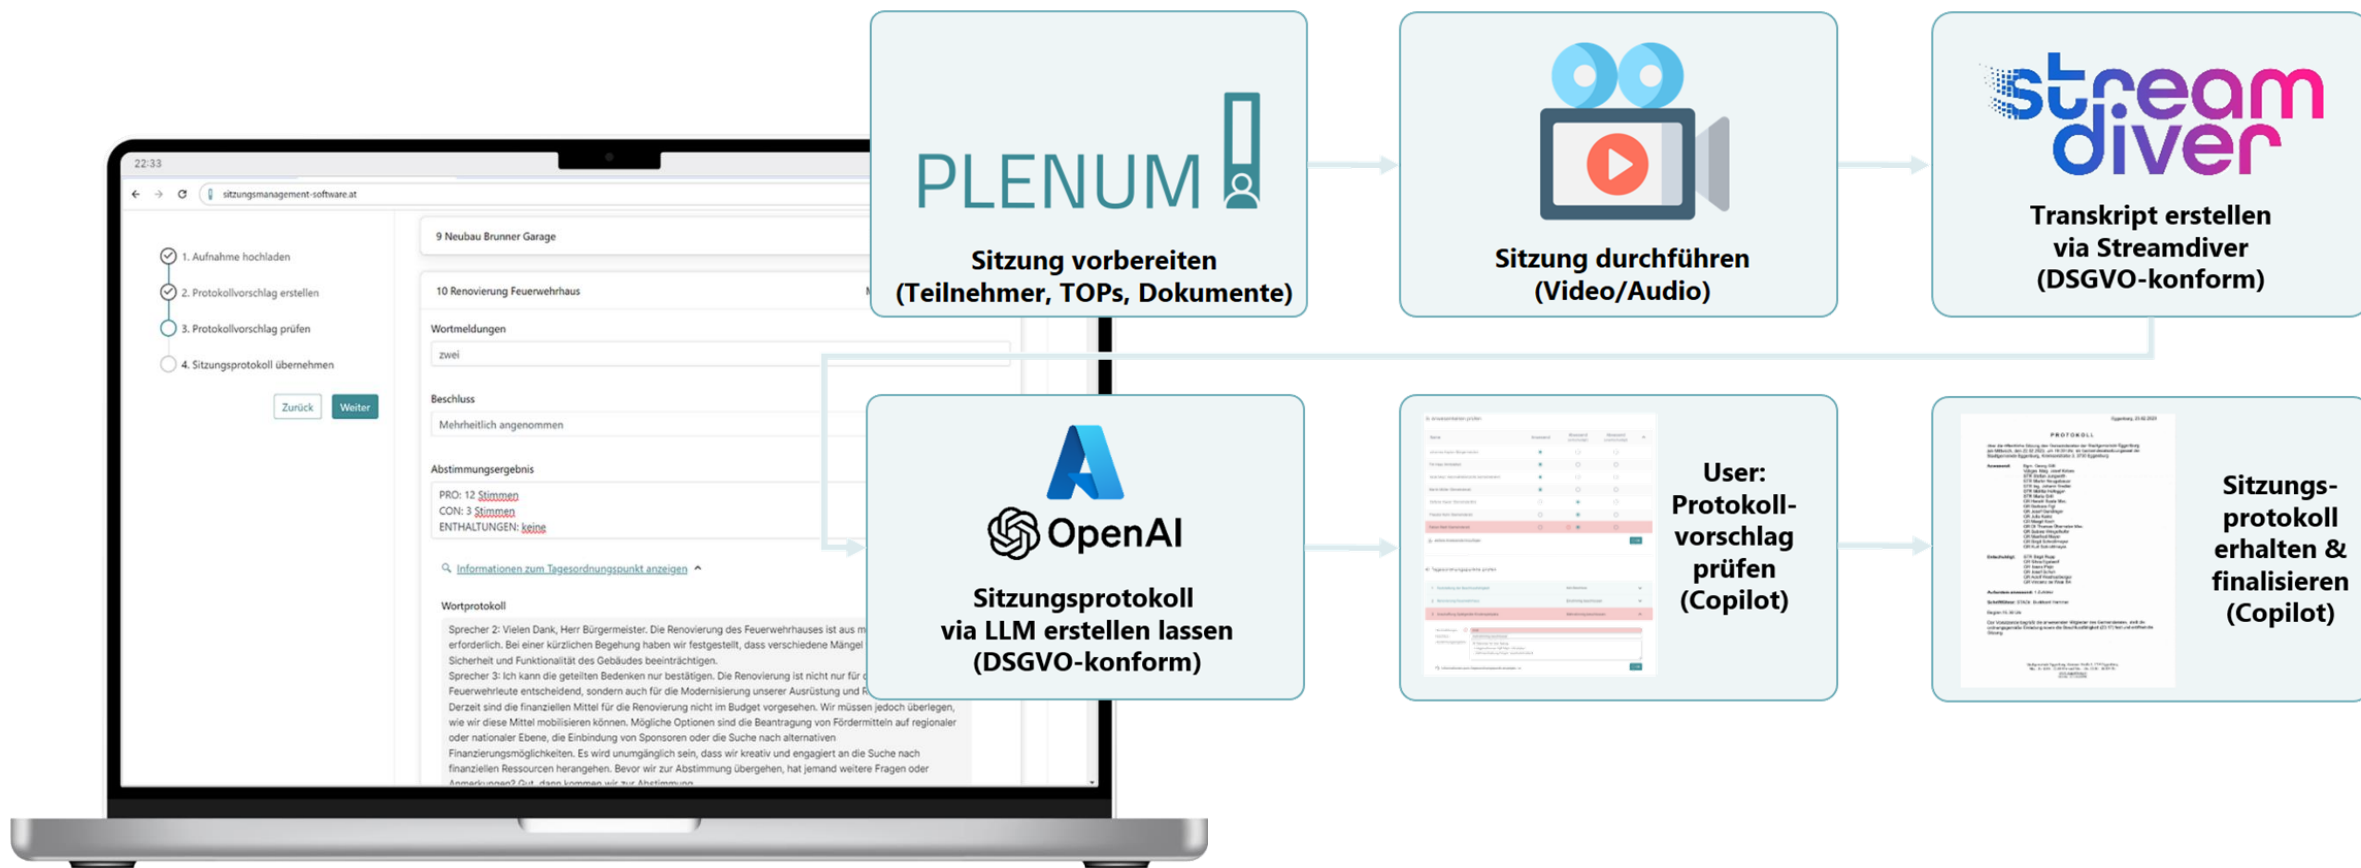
22:33

sitzungsmanagement-software.at

1. Aufnahme hochladen
2. Protokollvorschlag erstellen
3. Protokollvorschlag prüfen
4. Sitzungsprotokoll übernehmen

Zurück Weiter

9 Neubau Brunner Garage

10 Renovierung Feuerwehrhaus

Wortmeldungen
zwei

Beschluss
Mehrheitlich angenommen

Abstimmungsergebnis
PRO: 12 Stimmen
CON: 3 Stimmen
ENTHALTUNGEN: keine

Informationen zum Tagesordnungspunkt anzeigen

Wortprotokoll
Sprecher 2: Vielen Dank, Herr Bürgermeister. Die Renovierung des Feuerwehrhauses ist aus m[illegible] erforderlich. Bei einer kürzlichen Begehung haben wir festgestellt, dass verschiedene Mängel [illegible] Sicherheit und Funktionalität des Gebäudes beeinträchtigen.
Sprecher 3: Ich kann die geteilten Bedenken nur bestätigen. Die Renovierung ist nicht nur für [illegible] Feuerwehrleute entscheidend, sondern auch für die Modernisierung unserer Ausrüstung und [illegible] Derzeit sind die finanziellen Mittel für die Renovierung nicht im Budget vorgesehen. Wir müssen jedoch überlegen, wie wir diese Mittel mobilisieren können. Mögliche Optionen sind die Beantragung von Fördermitteln auf regionaler oder nationaler Ebene, die Einbindung von Sponsoren oder die Suche nach alternativen Finanzierungsmöglichkeiten. Es wird unumgänglich sein, dass wir kreativ und engagiert an die Suche nach finanziellen Ressourcen herangehen. Bevor wir zur Abstimmung übergehen, hat jemand weitere Fragen oder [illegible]

PLENUM

Sitzung vorbereiten (Teilnehmer, TOPs, Dokumente)

Sitzung durchführen (Video/Audio)

streamdiver

Transkript erstellen via Streamdiver (DSGVO-konform)

OpenAI

Sitzungsprotokoll via LLM erstellen lassen (DSGVO-konform)

User: Protokoll-vorschlag prüfen (Copilot)

PROTOKOLL

Sitzungs-protokoll erhalten & finalisieren (Copilot)